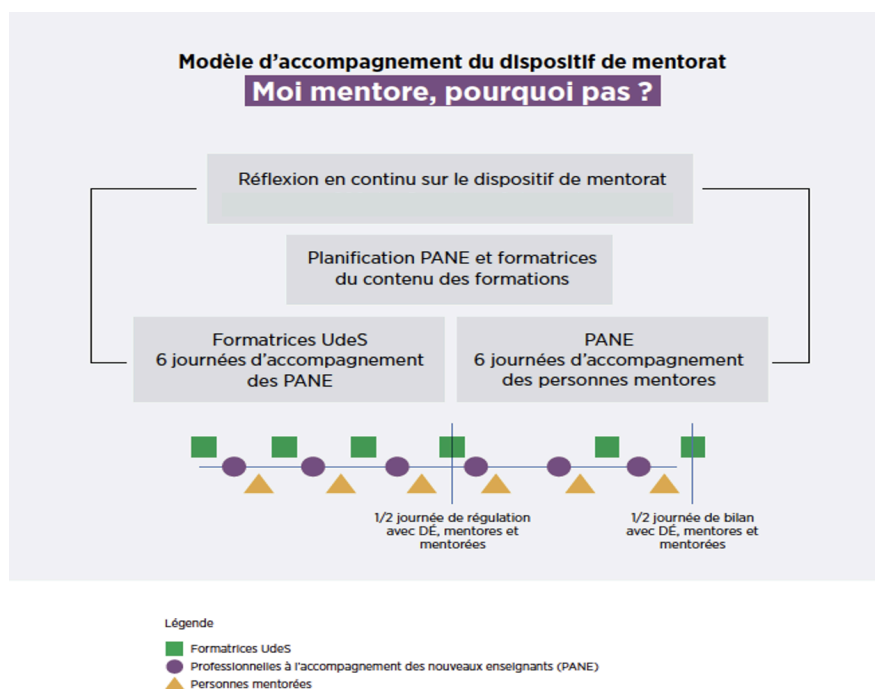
Modèle d'accompagnement du dispositif de mentorat

Moi mentore, pourquoi pas ?

Réflexion en continu sur le dispositif de mentorat

Planification PANE et formatrices du contenu des formations

Formatrices UdeS
6 journées d'accompagnement des PANE

PANE
6 journées d'accompagnement des personnes mentores

1/2 journée de régulation avec DÉ, mentores et mentorées

1/2 journée de bilan avec DÉ, mentores et mentorées

Légende

Formatrices UdeS

Professionnelles à l'accompagnement des nouveaux enseignants (PANE)

Personnes mentorées